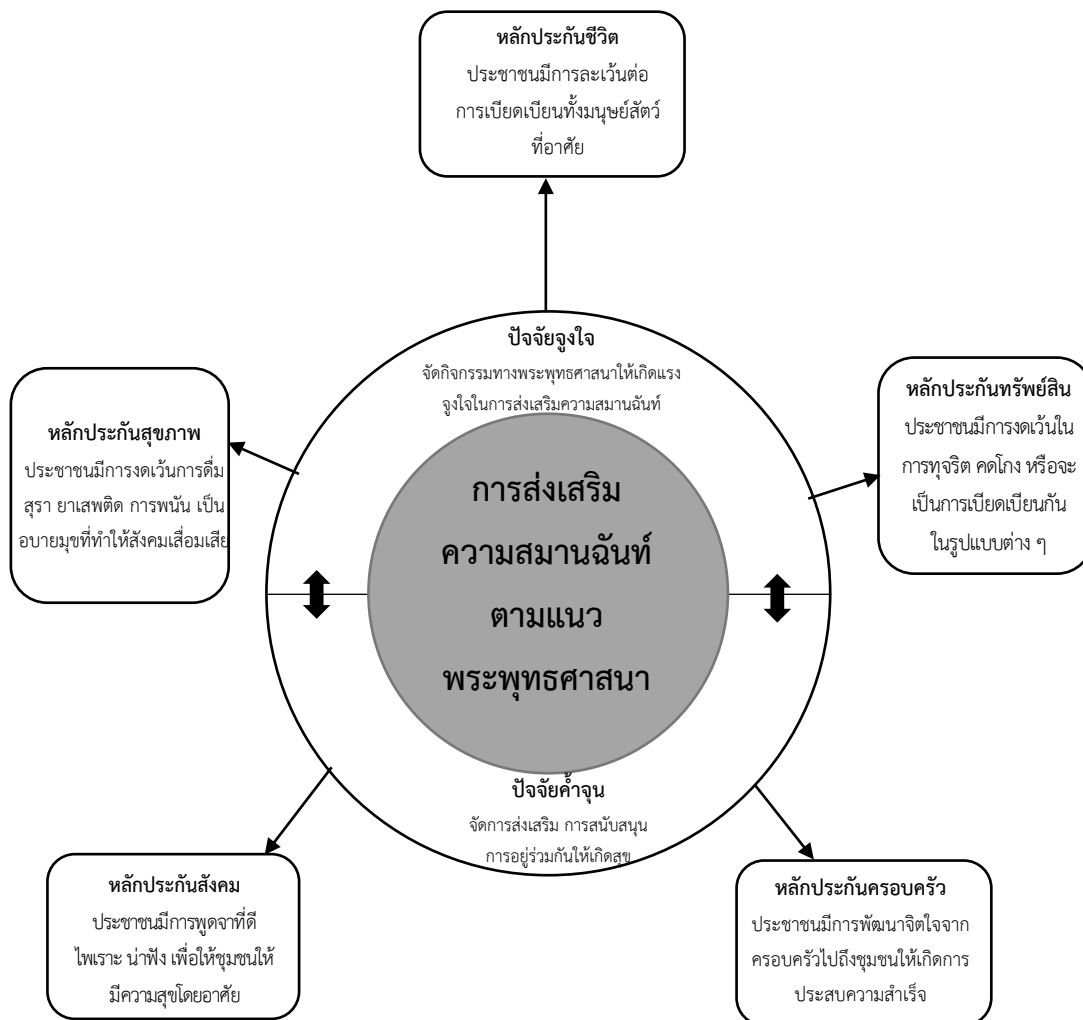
หลักประกันชีวิต
ประชาชนมีการละเว้นต่อการเบียดเบียนทั้งมนุษย์สัตว์ที่อาศัย

ปัจจัยจูงใจ
จัดกิจกรรมทางพระพุทธศาสนาให้เกิดแรงจูงใจในการส่งเสริมความสมานฉันท์

หลักประกันสุขภาพ
ประชาชนมีการงดเว้นการดื่มสุรา ยาเสพติด การพนัน เป็นอบายมุขที่ทำให้สังคมเสื่อมเสีย

หลักประกันทรัพย์สิน
ประชาชนมีการงดเว้นในการทุจริต คดโกง หรือจะเป็นการเบียดเบียนกันในรูปแบบต่าง ๆ

การส่งเสริมความสมานฉันท์ตามแนวพระพุทธศาสนา

ปัจจัยค้ำจุน
จัดการส่งเสริม การสนับสนุนการอยู่ร่วมกันให้เกิดสุข

หลักประกันสังคม
ประชาชนมีการพูดจาที่ดี ไพเราะ น่าฟัง เพื่อให้ชุมชนให้มีความสุขโดยอาศัย

หลักประกันครอบครัว
ประชาชนมีการพัฒนาจิตใจจากครอบครัวไปถึงชุมชนให้เกิดการประสบความสำเร็จ